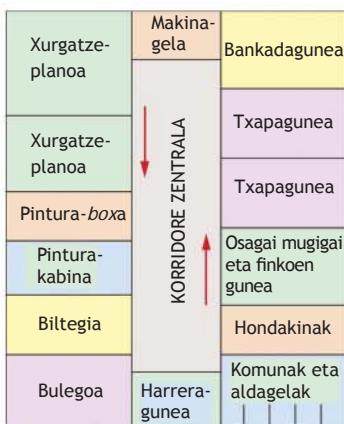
Xurgatzeplanoa

Xurgatzeplanoa

Pintura-boxa

Pinturakabina

Biltegia

Bulegoa

Makinagela

KORRIDORE ZENTRALA

Harreragunea

Bankadagunea

Txapagunea

Txapagunea

Osagai mugigai eta finkoen gunea

Hondakinak

Komunak eta aldagelak